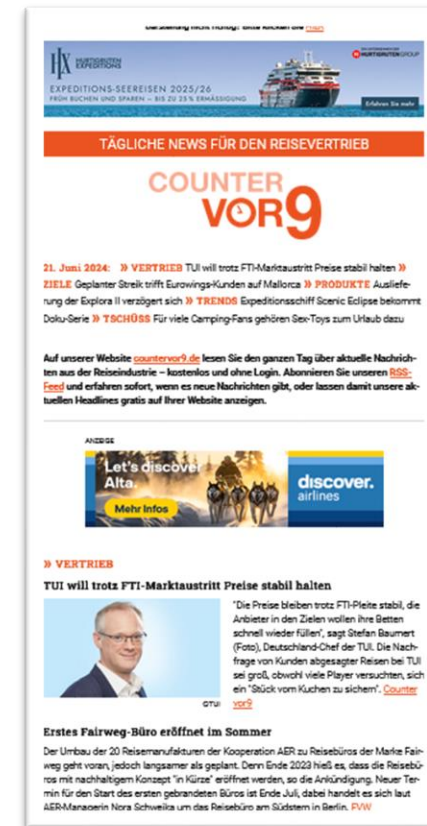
Darstellung nicht richtig? Bitte klicken Sie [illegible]

HX HURTIGRUTEN EXPEDITIONS

EXPEDITIONS-SEEREISEN 2025/26

FRÜH BUCHEN UND SPAREN – BIS ZU 25 % ERMÄSSIGUNG

HURTIGRUTEN GROUP

Erfahren Sie mehr

TÄGLICHE NEWS FÜR DEN REISEVERTRIEB

COUNTER VOR9

21. Juni 2024: » VERTRIEB TUI will trotz FTI-Marktaustritt Preise stabil halten » ZIELE Geplanter Streik trifft Eurowings-Kunden auf Mallorca » PRODUKTE Auslieferung der Explora II verzögert sich » TRENDS Expeditionsschiff Scenic Eclipse bekommt Doku-Serie » TSCHÜSS Für viele Camping-Fans gehören Sex-Toys zum Urlaub dazu

Auf unserer Website countervor9.de lesen Sie den ganzen Tag über aktuelle Nachrichten aus der Reiseindustrie – kostenlos und ohne Login. Abonnieren Sie unseren RSS-Feed und erfahren sofort, wenn es neue Nachrichten gibt, oder lassen damit unsere aktuellen Headlines gratis auf Ihrer Website anzeigen.

ANZEIGE

Let's discover Alta.

Mehr Infos

discover. airlines

» VERTRIEB

TUI will trotz FTI-Marktaustritt Preise stabil halten

©TUI

"Die Preise bleiben trotz FTI-Pleite stabil, die Anbieter in den Zielen wollen ihre Betten schnell wieder füllen", sagt Stefan Baumert (Foto), Deutschland-Chef der TUI. Die Nachfrage von Kunden abgesagter Reisen bei TUI sei groß, obwohl viele Player versuchten, sich ein "Stück vom Kuchen zu sichern". Counter vor9

Erstes Fairweg-Büro eröffnet im Sommer

Der Umbau der 20 Reisemanufakturen der Kooperation AER zu Reisebüros der Marke Fairweg geht voran, jedoch langsamer als geplant. Denn Ende 2023 hieß es, dass die Reisebüros mit nachhaltigem Konzept "in Kürze" eröffnet werden, so die Ankündigung. Neuer Termin für den Start des ersten gebrandeten Büros ist Ende Juli, dabei handelt es sich laut AER-Managerin Nora Schweika um das Reisebüro am Südstern in Berlin. FVW